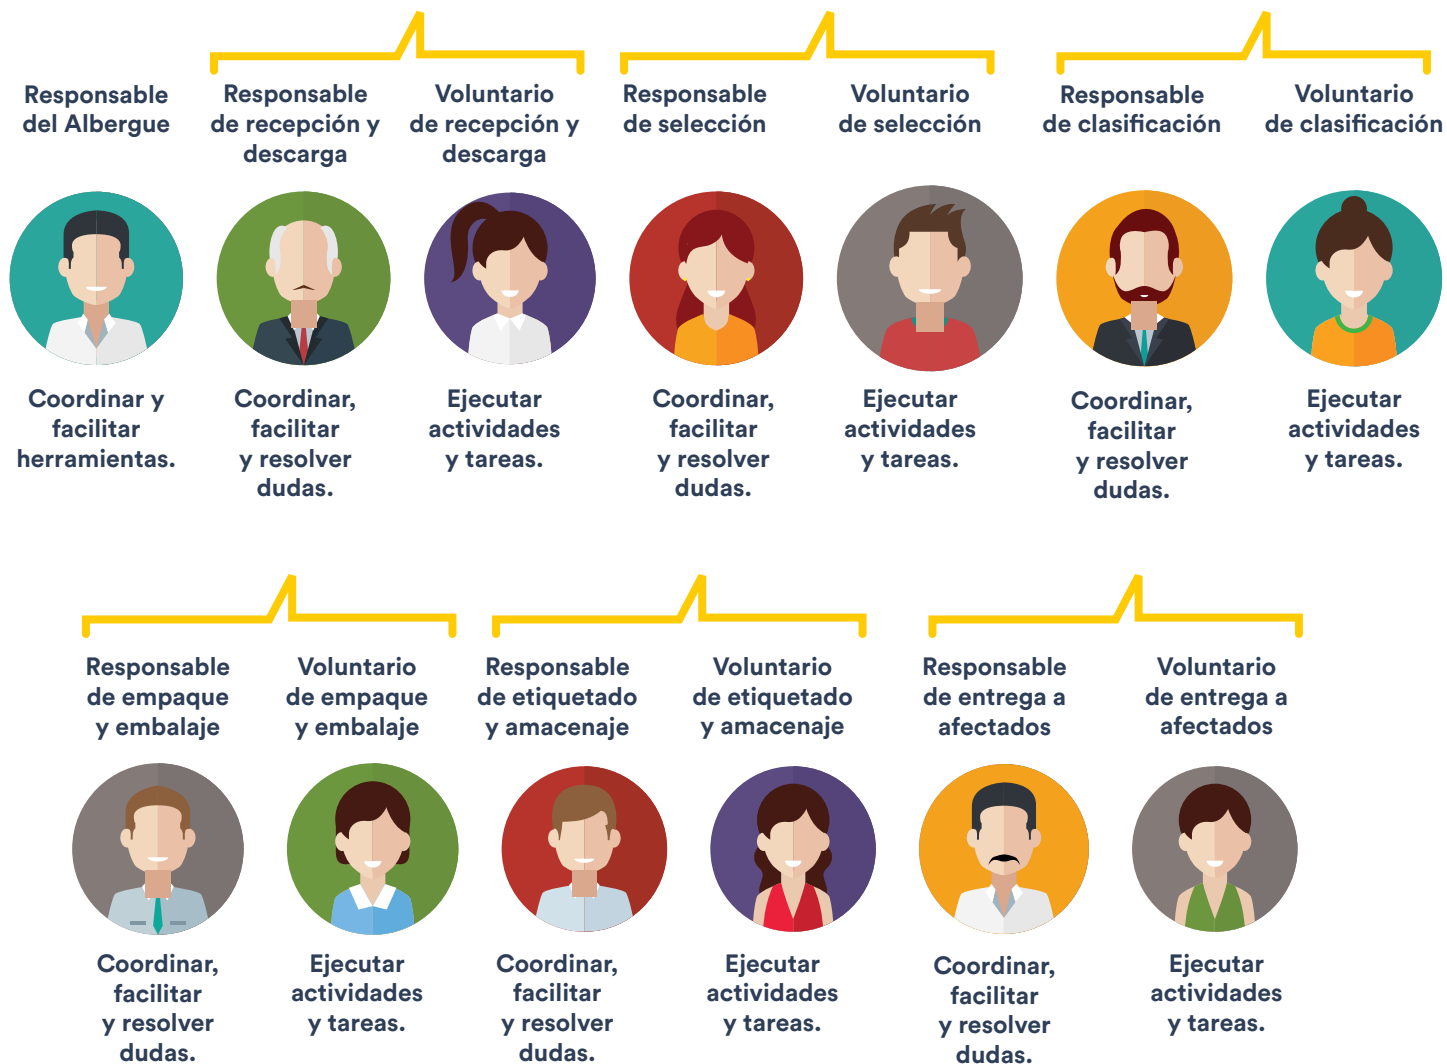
Responsable del Albergue

Coordinar y facilitar herramientas.

Responsable de recepción y descarga

Coordinar, facilitar y resolver dudas.

Voluntario de recepción y descarga

Ejecutar actividades y tareas.

Responsable de selección

Coordinar, facilitar y resolver dudas.

Voluntario de selección

Ejecutar actividades y tareas.

Responsable de clasificación

Coordinar, facilitar y resolver dudas.

Voluntario de clasificación

Ejecutar actividades y tareas.

Responsable de empaque y embalaje

Coordinar, facilitar y resolver dudas.

Voluntario de empaque y embalaje

Ejecutar actividades y tareas.

Responsable de etiquetado y amacenaje

Coordinar, facilitar y resolver dudas.

Voluntario de etiquetado y amacenaje

Ejecutar actividades y tareas.

Responsable de entrega a afectados

Coordinar, facilitar y resolver dudas.

Voluntario de entrega a afectados

Ejecutar actividades y tareas.